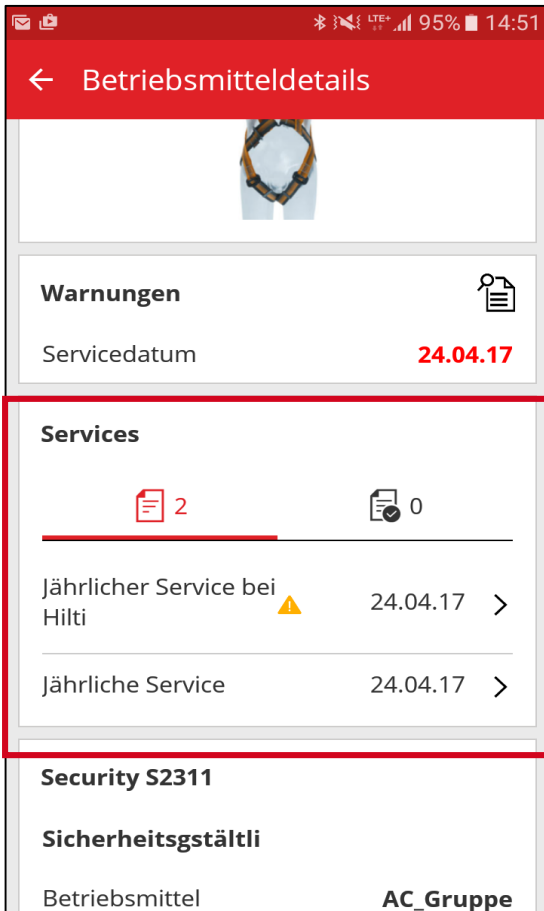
95% 14:51

Betriebsmitteldetails

Warnungen

Servicedatum 24.04.17

Services

2

0

Jährlicher Service bei Hilti 24.04.17

Jährliche Service 24.04.17

Security S2311

Sicherheitsgstältli

Betriebsmittel AC_Gruppe